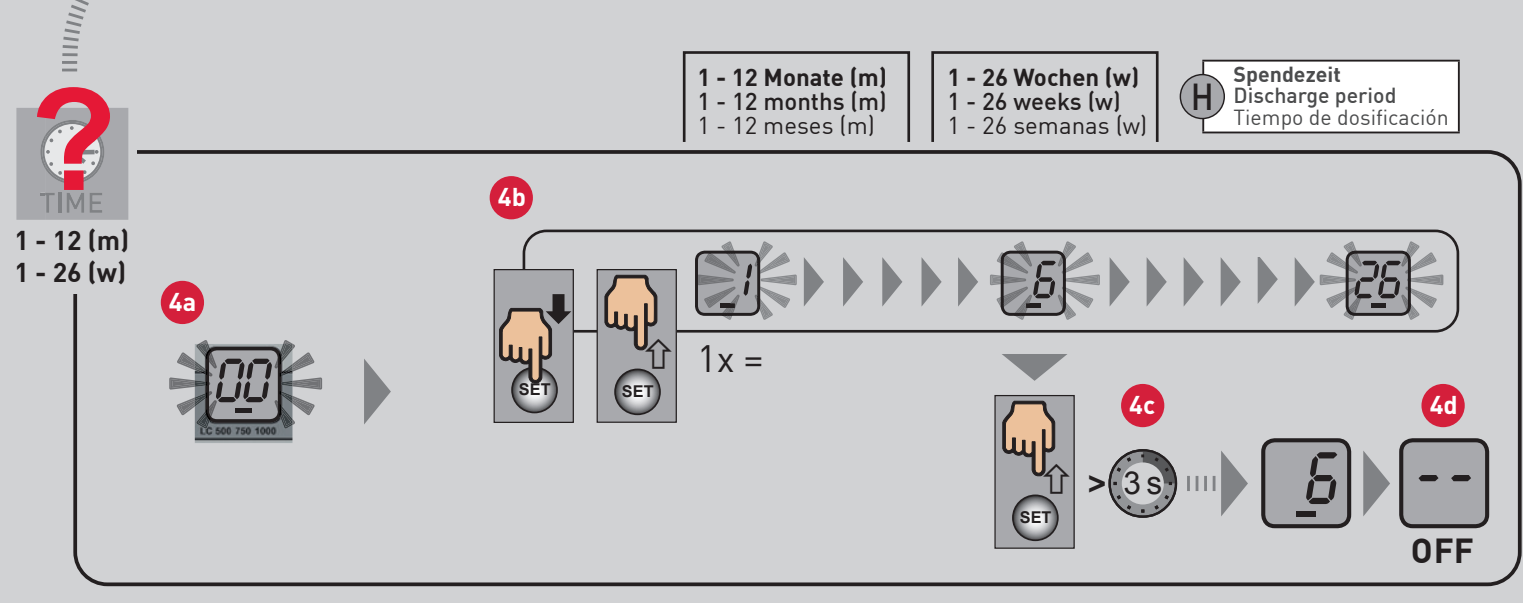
1 - 12 Monate (m)
1 - 12 months (m)
1 - 12 meses (m)

1 - 26 Wochen (w)
1 - 26 weeks (w)
1 - 26 semanas (w)

H Spendezeit
Discharge period
Tiempo de dosificación

TIME
1 - 12 (m)
1 - 26 (w)

4a
00
LC 500 750 1000

4b
SET
SET
1x =
1
6
26

SET
4c
> 3 s
6

4d
- -
OFF